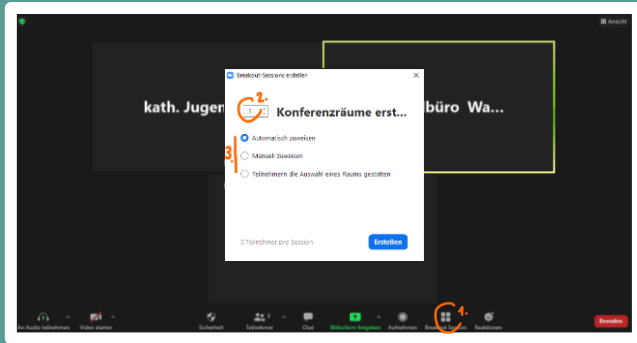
Ansicht

kath. Jugen

büro Wa...

Breakout-Sessions erstellen

2.

1

Konferenzräume erst...

3.

Automatisch zuweisen

Manuell zuweisen

Teilnehmern die Auswahl eines Raums gestatten

0 Teilnehmer pro Session

Erstellen

An Audio teilnehmen

Video starten

Sicherheit

Teilnehmer

Chat

Bildschirm freigeben

Aufnehmen

1.

Breakout Session

Reaktionen

Beenden